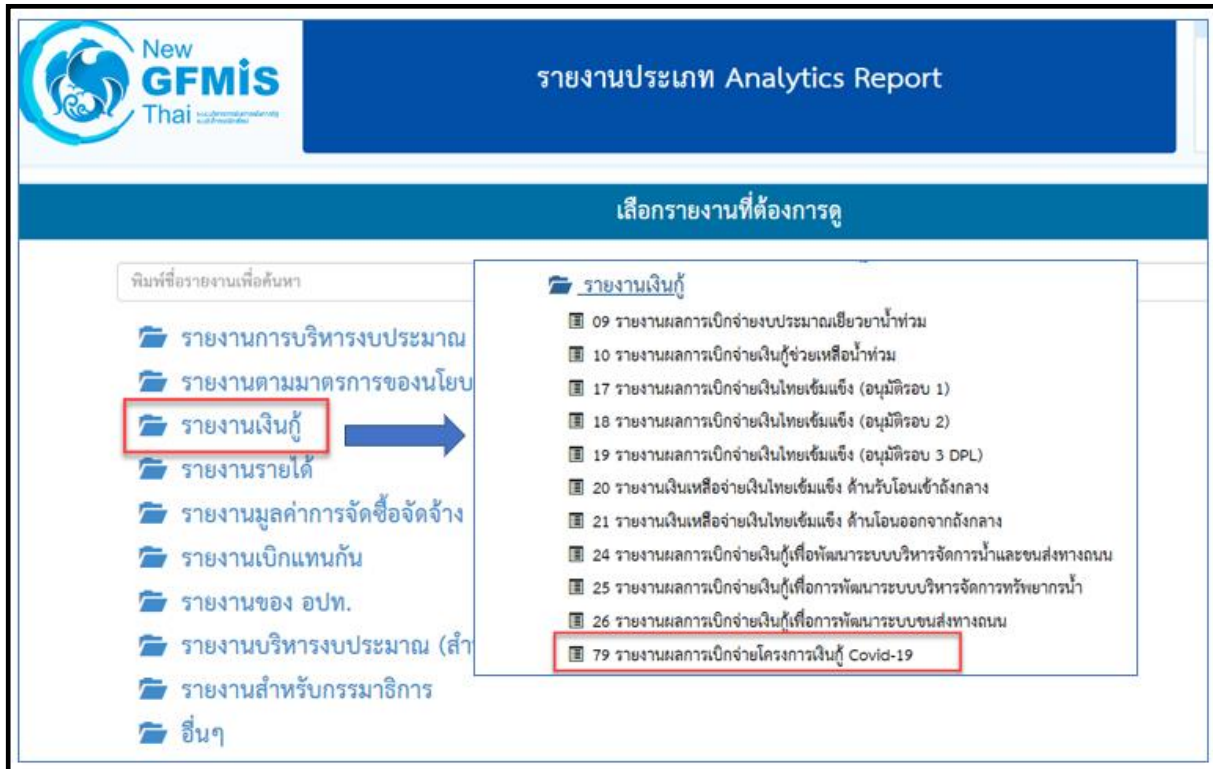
New
GFMIS
Thai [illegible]

รายงานประเภท Analytics Report

เลือกรายงานที่ต้องการดู

พิมพ์ชื่อรายงานเพื่อค้นหา

รายงานการบริหารงบประมาณ
รายงานตามมาตรการของนโยบ
รายงานเงินกู้
รายงานรายได้
รายงานมูลค่าการจัดซื้อจัดจ้าง
รายงานเบิกแทนกัน
รายงานของ อปท.
รายงานบริหารงบประมาณ (สำ
รายงานสำหรับกรรมาธิการ
อื่นๆ

รายงานเงินกู้
09 รายงานผลการเบิกจ่ายงบประมาณเยียวยาน้ำท่วม
10 รายงานผลการเบิกจ่ายเงินกู้ช่วยเหลือน้ำท่วม
17 รายงานผลการเบิกจ่ายเงินไทยเข้มแข็ง (อนุมัติรอบ 1)
18 รายงานผลการเบิกจ่ายเงินไทยเข้มแข็ง (อนุมัติรอบ 2)
19 รายงานผลการเบิกจ่ายเงินไทยเข้มแข็ง (อนุมัติรอบ 3 DPL)
20 รายงานเงินเหลือจ่ายเงินไทยเข้มแข็ง ด้านรับโอนเข้าถังกลาง
21 รายงานเงินเหลือจ่ายเงินไทยเข้มแข็ง ด้านโอนออกจากถังกลาง
24 รายงานผลการเบิกจ่ายเงินกู้เพื่อพัฒนาระบบบริหารจัดการน้ำและขนส่งทางถนน
25 รายงานผลการเบิกจ่ายเงินกู้เพื่อการพัฒนาระบบบริหารจัดการทรัพยากรน้ำ
26 รายงานผลการเบิกจ่ายเงินกู้เพื่อการพัฒนาระบบขนส่งทางถนน
79 รายงานผลการเบิกจ่ายโครงการเงินกู้ Covid-19